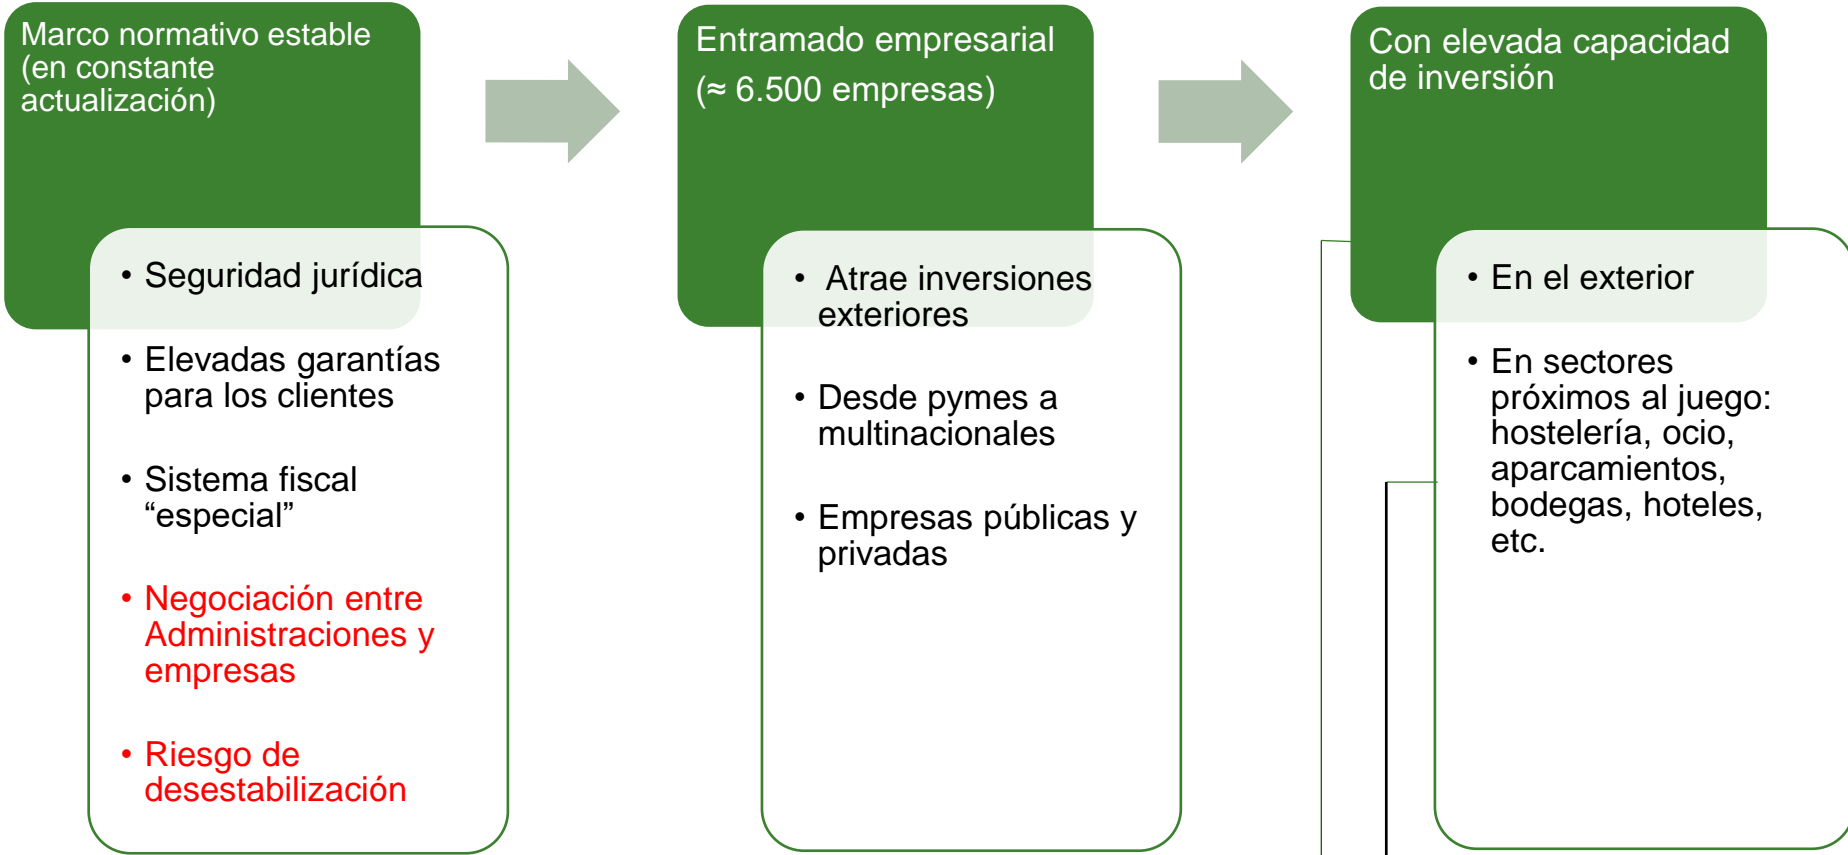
Marco normativo estable (en constante actualización)

• Seguridad jurídica
• Elevadas garantías para los clientes
• Sistema fiscal “especial”
• Negociación entre Administraciones y empresas
• Riesgo de desestabilización

Entramado empresarial
(≈ 6.500 empresas)

• Atrae inversiones exteriores
• Desde pymes a multinacionales
• Empresas públicas y privadas

Con elevada capacidad de inversión

• En el exterior
• En sectores próximos al juego: hostelería, ocio, aparcamientos, bodegas, hoteles, etc.